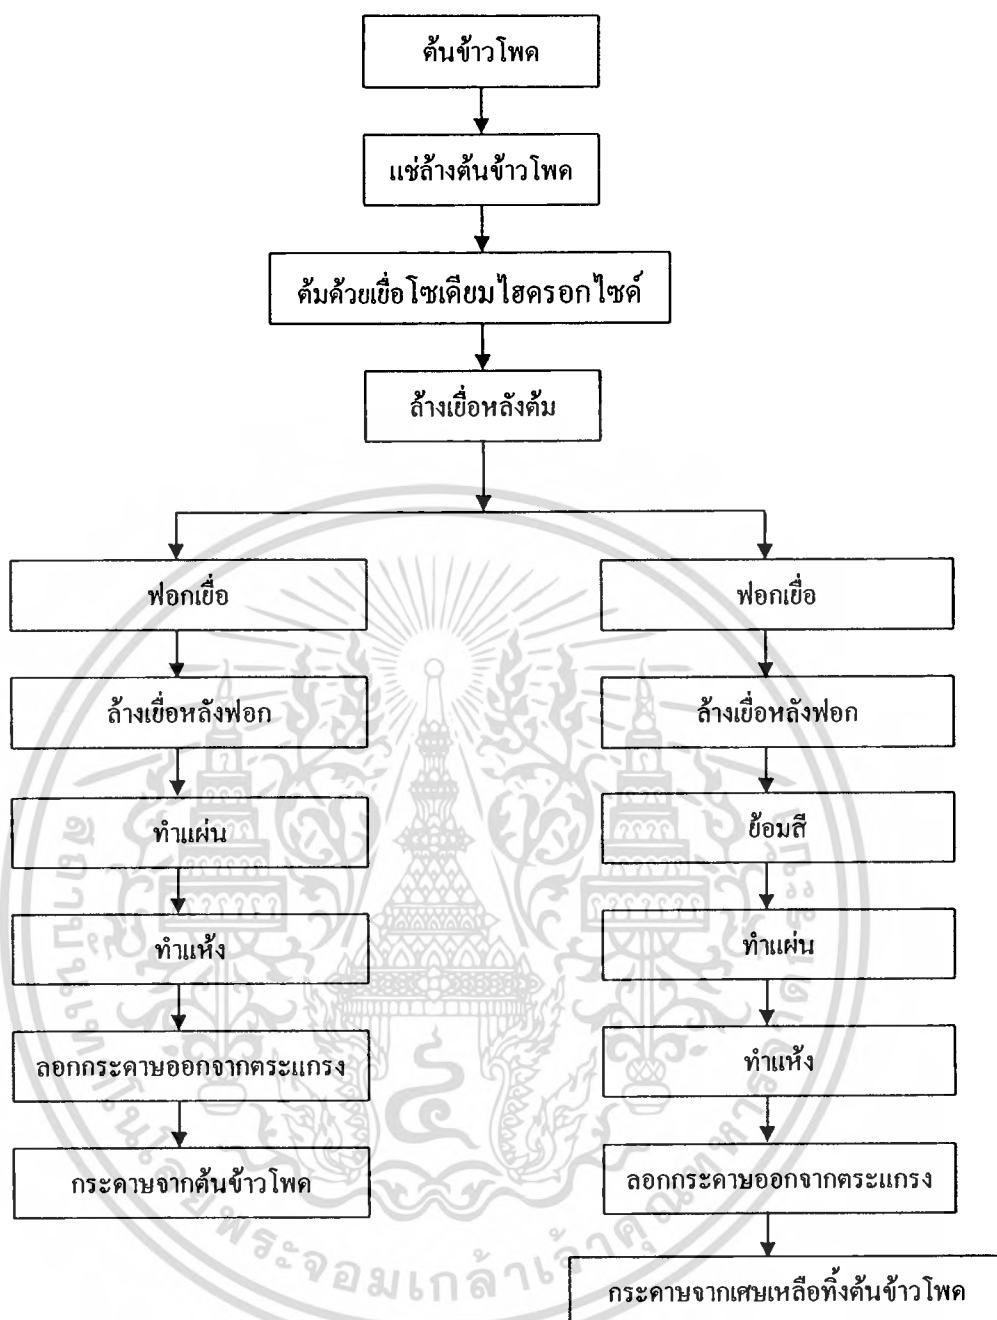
ต้นข้าวโพด

แช่ล้างต้นข้าวโพด

ต้มด้วยเยื่อโซเดียมไฮดรอกไซด์

ล้างเยื่อหลังต้ม

ฟอกเยื่อ

ล้างเยื่อหลังฟอก

ทำแผ่น

ทำแห้ง

ลอกกระดาษออกจากตระแกรง

กระดาษจากต้นข้าวโพด

ฟอกเยื่อ

ล้างเยื่อหลังฟอก

ย้อมสี

ทำแผ่น

ทำแห้ง

ลอกกระดาษออกจากตระแกรง

กระดาษจากเศษเหลือทิ้งต้นข้าวโพด

พระจอมเกล้า